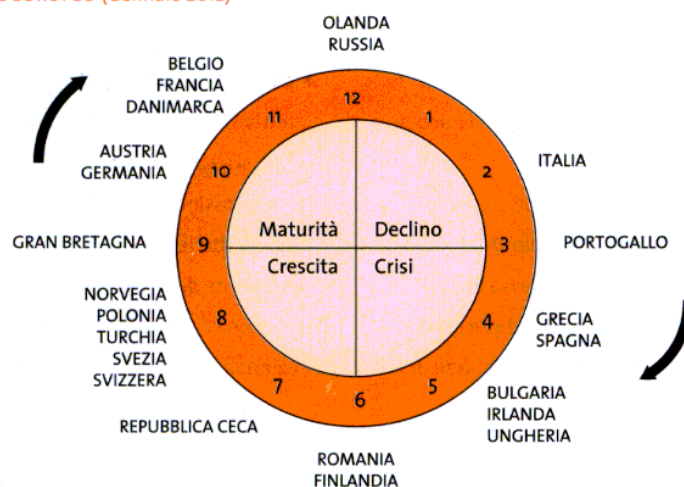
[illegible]

OLANDA
RUSSIA

BELGIO
FRANCIA
DANIMARCA

12
11
1

AUSTRIA
GERMANIA

10
2

ITALIA

Maturità
Declino

GRAN BRETAGNA

9
3

PORTOGALLO

Crescita
Crisi

NORVEGIA
POLONIA
TURCHIA
SVEZIA
SVIZZERA

8
4

GRECIA
SPAGNA

7
6
5

BULGARIA
IRLANDA
UNGHERIA

REPUBBLICA CECA

ROMANIA
FINLANDIA